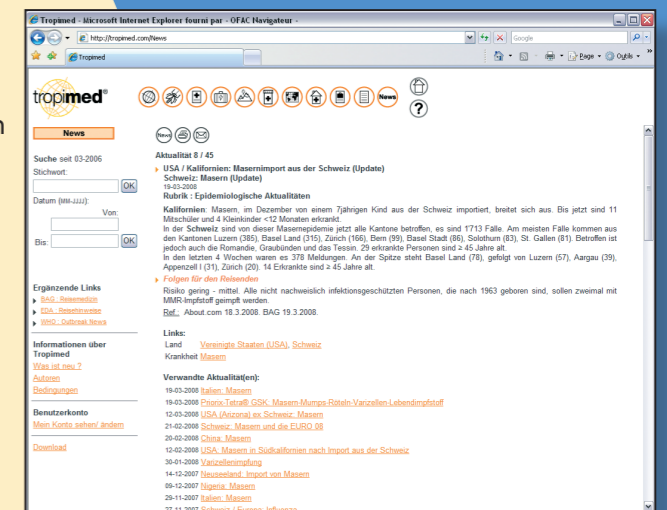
Tropimed - Microsoft Internet Explorer fourni par - OFAC Navigateur -

http://tropimed.com/News

Google

Tropimed

Page · Outils ·

tropimed®

News

?

News

Suche seit 03-2006
Stichwort:
OK
Datum (MM-JJJJ):
Von:
Bis:
OK

Ergänzende Links
BAG : Reisemedizin
EDA : Reisehinweise
WHO : Outbreak News

Informationen über Tropimed
Was ist neu ?
Autoren
Bedingungen

Benutzerkonto
Mein Konto sehen/ ändern

Download

Aktualität 8 / 45

USA / Kalifornien: Masernimport aus der Schweiz (Update)
Schweiz: Masern (Update)
19-03-2008
Rubrik : Epidemiologische Aktualitäten

Kalifornien: Masern, im Dezember von einem 7jährigen Kind aus der Schweiz importiert, breitet sich aus. Bis jetzt sind 11 Mitschüler und 4 Kleinkinder <12 Monaten erkrankt.
In der Schweiz sind von dieser Masernepidemie jetzt alle Kantone betroffen, es sind 1'713 Fälle. Am meisten Fälle kommen aus den Kantonen Luzern (385), Basel Land (315), Zürich (166), Bern (99), Basel Stadt (86), Solothurn (83), St. Gallen (81). Betroffen ist jedoch auch die Romandie, Graubünden und das Tessin. 29 erkrankte Personen sind ≥ 45 Jahre alt.
In den letzten 4 Wochen waren es 378 Meldungen. An der Spitze steht Basel Land (78), gefolgt von Luzern (57), Aargau (39), Appenzell I (31), Zürich (20). 14 Erkrankte sind ≥ 45 Jahre alt.

Folgen für den Reisenden
Risiko gering - mittel. Alle nicht nachweislich infektionsgeschützten Personen, die nach 1963 geboren sind, sollen zweimal mit MMR-Impfstoff geimpft werden.
Ref.: About.com 18.3.2008. BAG 19.3.2008.

Links:
Land Vereinigte Staaten (USA), Schweiz
Krankheit Masern

Verwandte Aktualität(en):
19-03-2008 Italien: Masern
19-03-2008 Priorix-Tetra® GSK: Masern-Mumps-Röteln-Varizellen-Lebendimpfstoff
12-03-2008 USA (Arizona) ex Schweiz: Masern
21-02-2008 Schweiz: Masern und die EURO 08
20-02-2008 China: Masern
12-02-2008 USA: Masern in Südkalifornien nach Import aus der Schweiz
30-01-2008 Varizellenimpfung
14-12-2007 Neuseeland: Import von Masern
09-12-2007 Nigeria: Masern
29-11-2007 Italien: Masern
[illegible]